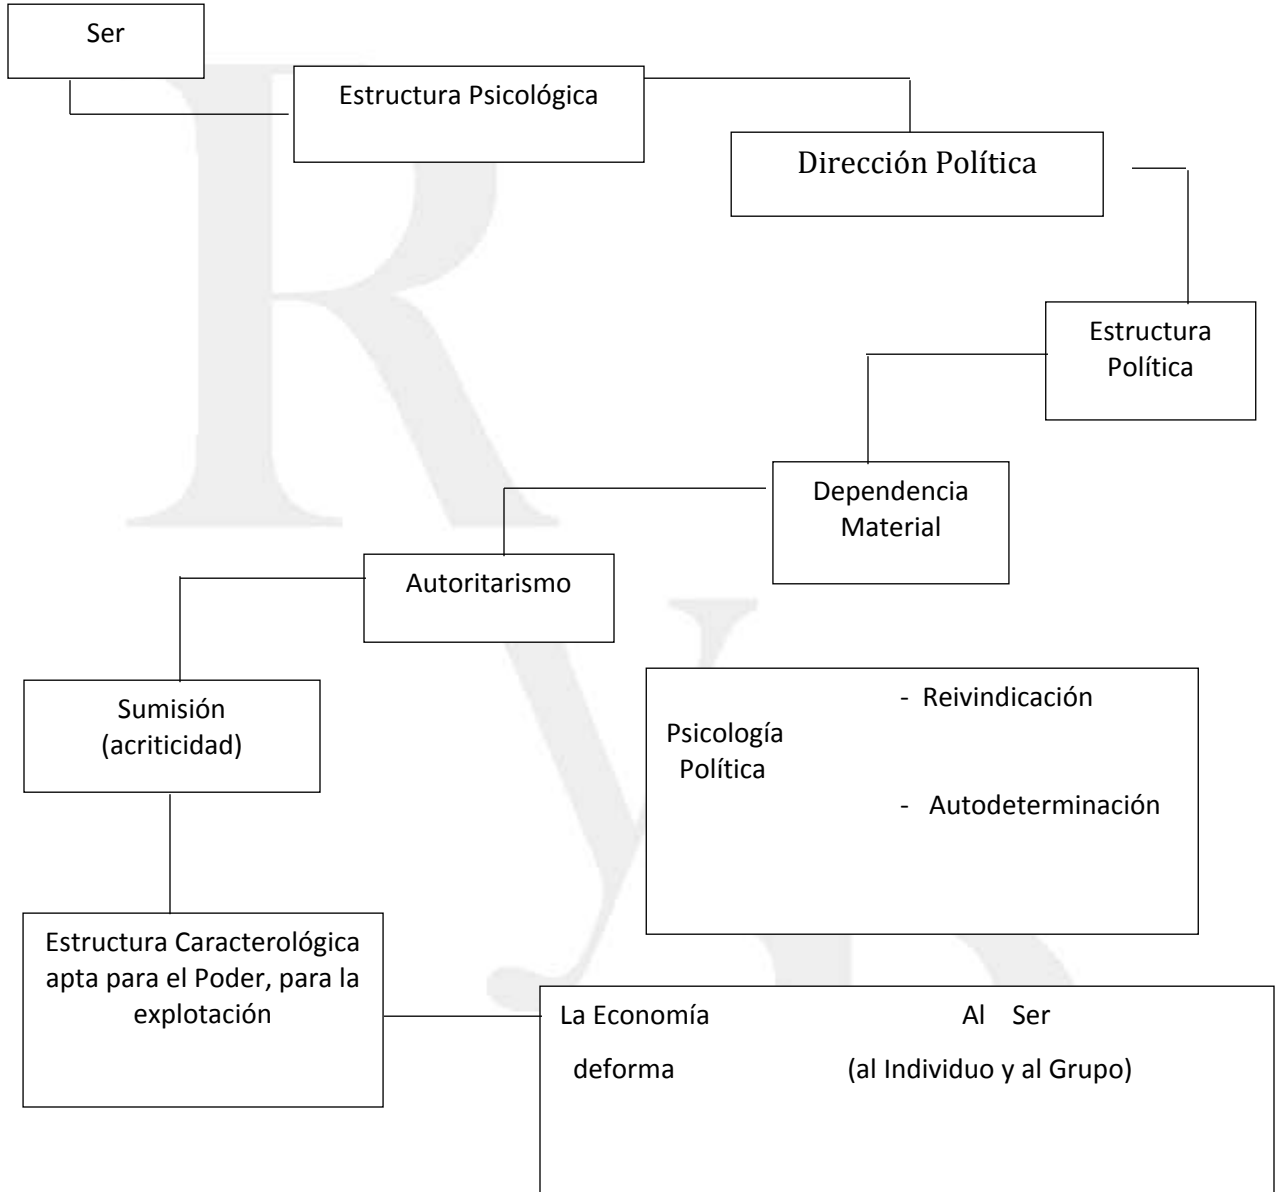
Ser

Estructura Psicológica

Dirección Política

Estructura Política

Dependencia Material

Autoritarismo

Sumisión (acriticidad)

Psicología Política

- Reivindicación

- Autodeterminación

Estructura Caracterológica apta para el Poder, para la explotación

La Economía deforma

Al Ser (al Individuo y al Grupo)